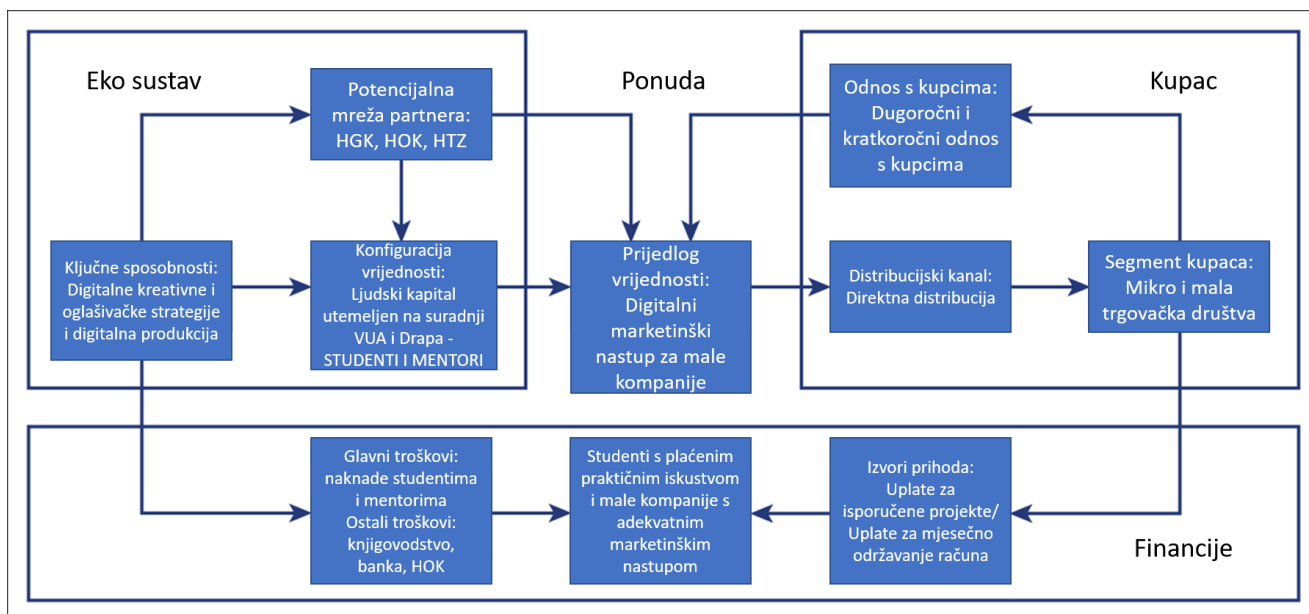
Eko sustav

Potencijalna mreža partnera: HGK, HOK, HTZ

Ponuda

Odnos s kupcima: Dugoročni i kratkoročni odnos s kupcima

Kupac

Ključne sposobnosti: Digitalne kreativne i oglašivačke strategije i digitalna produkcija

Konfiguracija vrijednosti: Ljudski kapital utemeljen na suradnji VUA i Drapa - STUDENTI I MENTORI

Prijedlog vrijednosti: Digitalni marketinški nastup za male kompanije

Distribucijski kanal: Direktna distribucija

Segment kupaca: Mikro i mala trgovačka društva

Glavni troškovi: naknade studentima i mentorima Ostali troškovi: knjigovodstvo, banka, HOK

Studenti s plaćenim praktičnim iskustvom i male kompanije s adekvatnim marketinškim nastupom

Izvori prihoda: Uplate za isporučene projekte/ Uplate za mjesečno održavanje računa

Financije